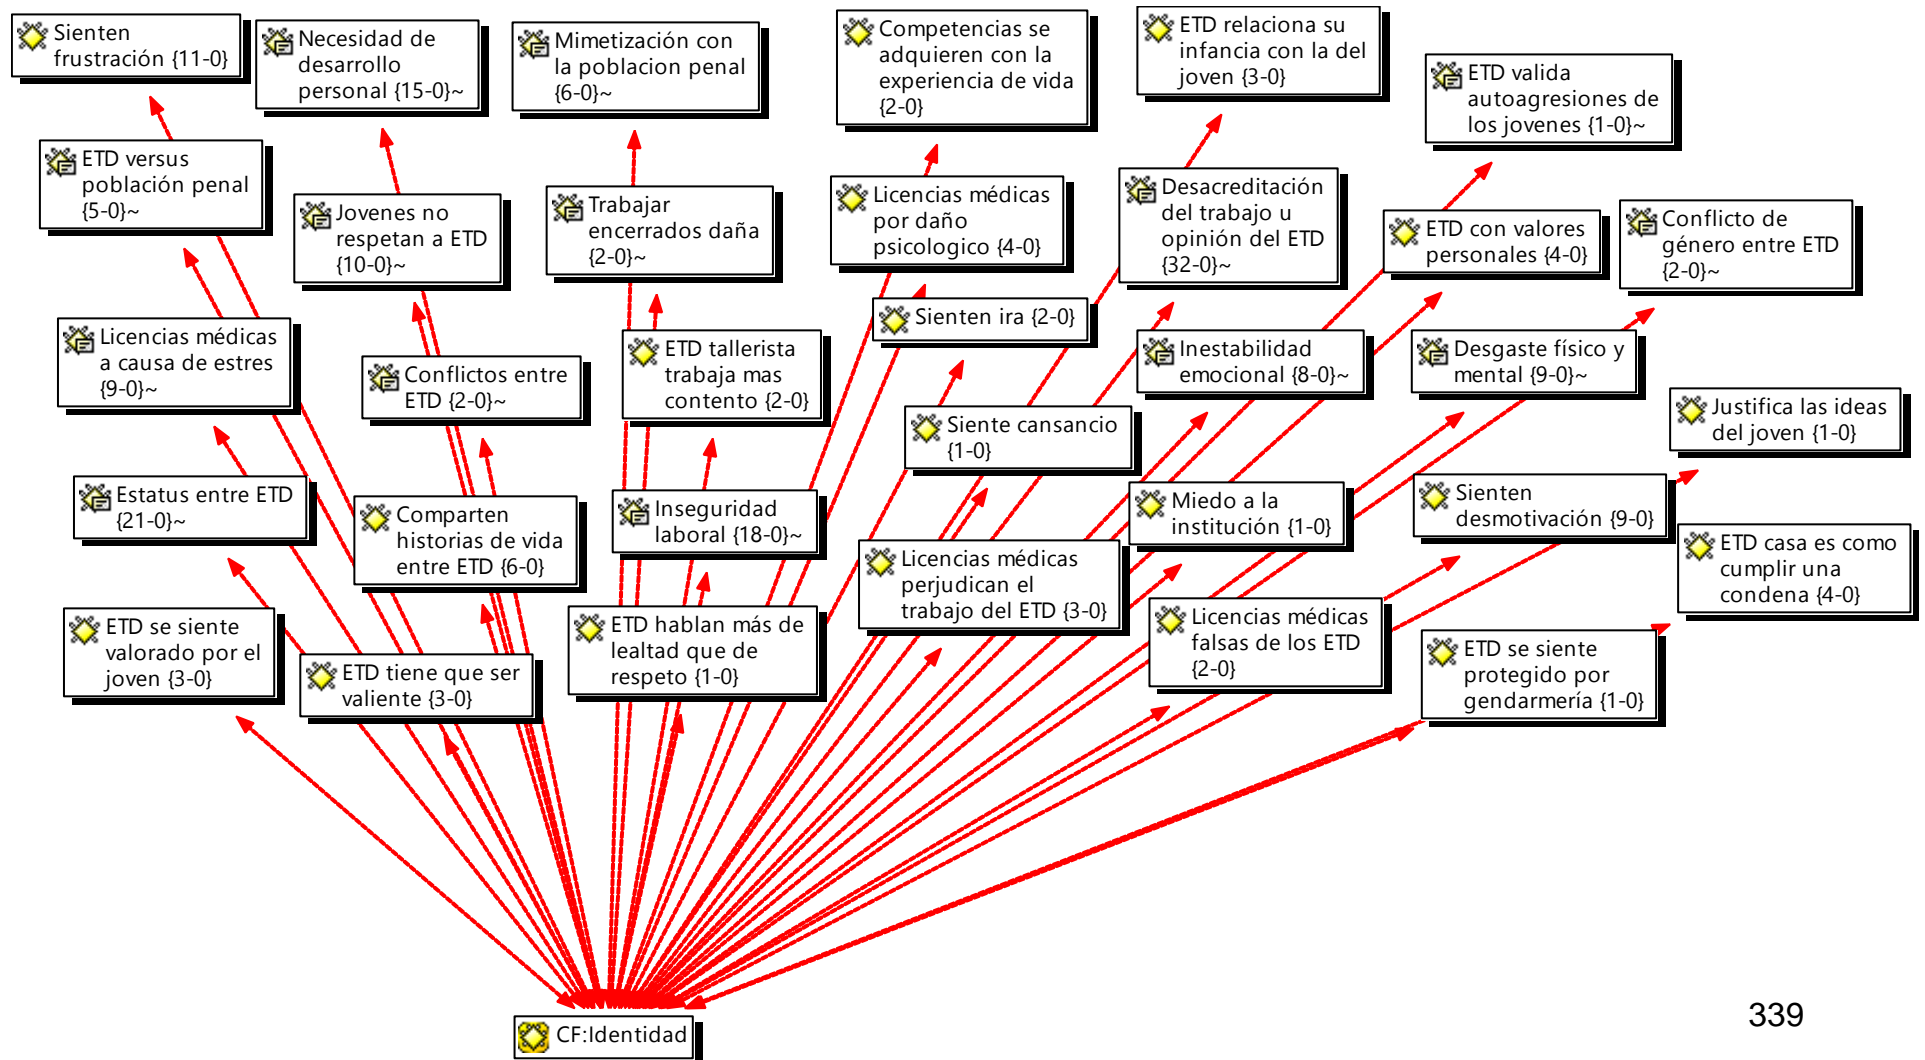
Sienten frustración {11-0}

Necesidad de desarrollo personal {15-0}~

Mimetización con la poblacion penal {6-0}~

Competencias se adquieren con la experiencia de vida {2-0}

ETD relaciona su infancia con la del joven {3-0}

ETD valida autoagresiones de los jovenes {1-0}~

ETD versus población penal {5-0}~

Jovenes no respetan a ETD {10-0}~

Trabajar encerrados daña {2-0}~

Licencias médicas por daño psicologico {4-0}

Desacreditación del trabajo u opinión del ETD {32-0}~

ETD con valores personales {4-0}

Conflicto de género entre ETD {2-0}~

Sienten ira {2-0}

Licencias médicas a causa de estres {9-0}~

Conflictos entre ETD {2-0}~

ETD tallerista trabaja mas contento {2-0}

Inestabilidad emocional {8-0}~

Desgaste físico y mental {9-0}~

Siente cansancio {1-0}

Justifica las ideas del joven {1-0}

Estatus entre ETD {21-0}~

Comparten historias de vida entre ETD {6-0}

Inseguridad laboral {18-0}~

Miedo a la institución {1-0}

Sienten desmotivación {9-0}

Licencias médicas perjudican el trabajo del ETD {3-0}

ETD casa es como cumplir una condena {4-0}

ETD se siente valorado por el joven {3-0}

ETD tiene que ser valiente {3-0}

ETD hablan más de lealtad que de respeto {1-0}

Licencias médicas falsas de los ETD {2-0}

ETD se siente protegido por gendarmería {1-0}

CF:Identidad

339